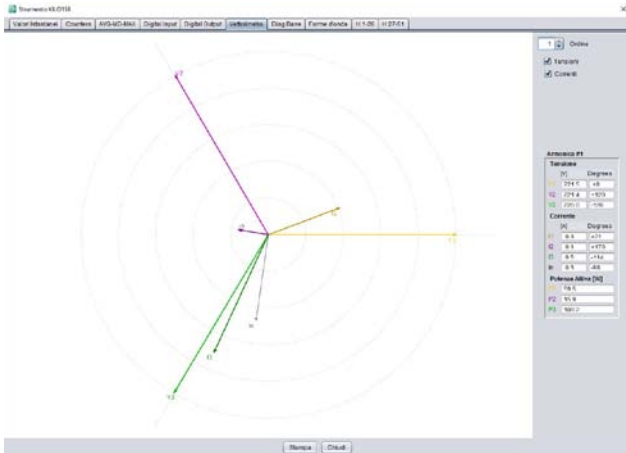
Strumento KILO158

Valori Istantanei | Contatori | AVG-MD-MAX | Digital Input | Digital Output | Vettoriometro | Diag.Base | Forme d'onda | H 1-26 | H 27-51

V2
I2
I1
V1
In
I3
V3

1 Ordine
Tensioni
Correnti

Armonica #1

Tensione

| | [V] | Degrees |
|---|---|---|
| V1 | 231.5 | +0 |
| V2 | 231.4 | +120 |
| V3 | 231.0 | -120 |

Corrente

| | [A] | Degrees |
|---|---|---|
| I1 | 0.5 | +21 |
| I2 | 0.5 | +179 |
| I3 | 0.5 | -112 |
| In | 0.5 | -98 |

Potenza Attiva [W]

| | |
|---|---|
| P1 | 79.5 |
| P2 | 15.9 |
| P3 | 100.7 |

Stampa | Chiudi